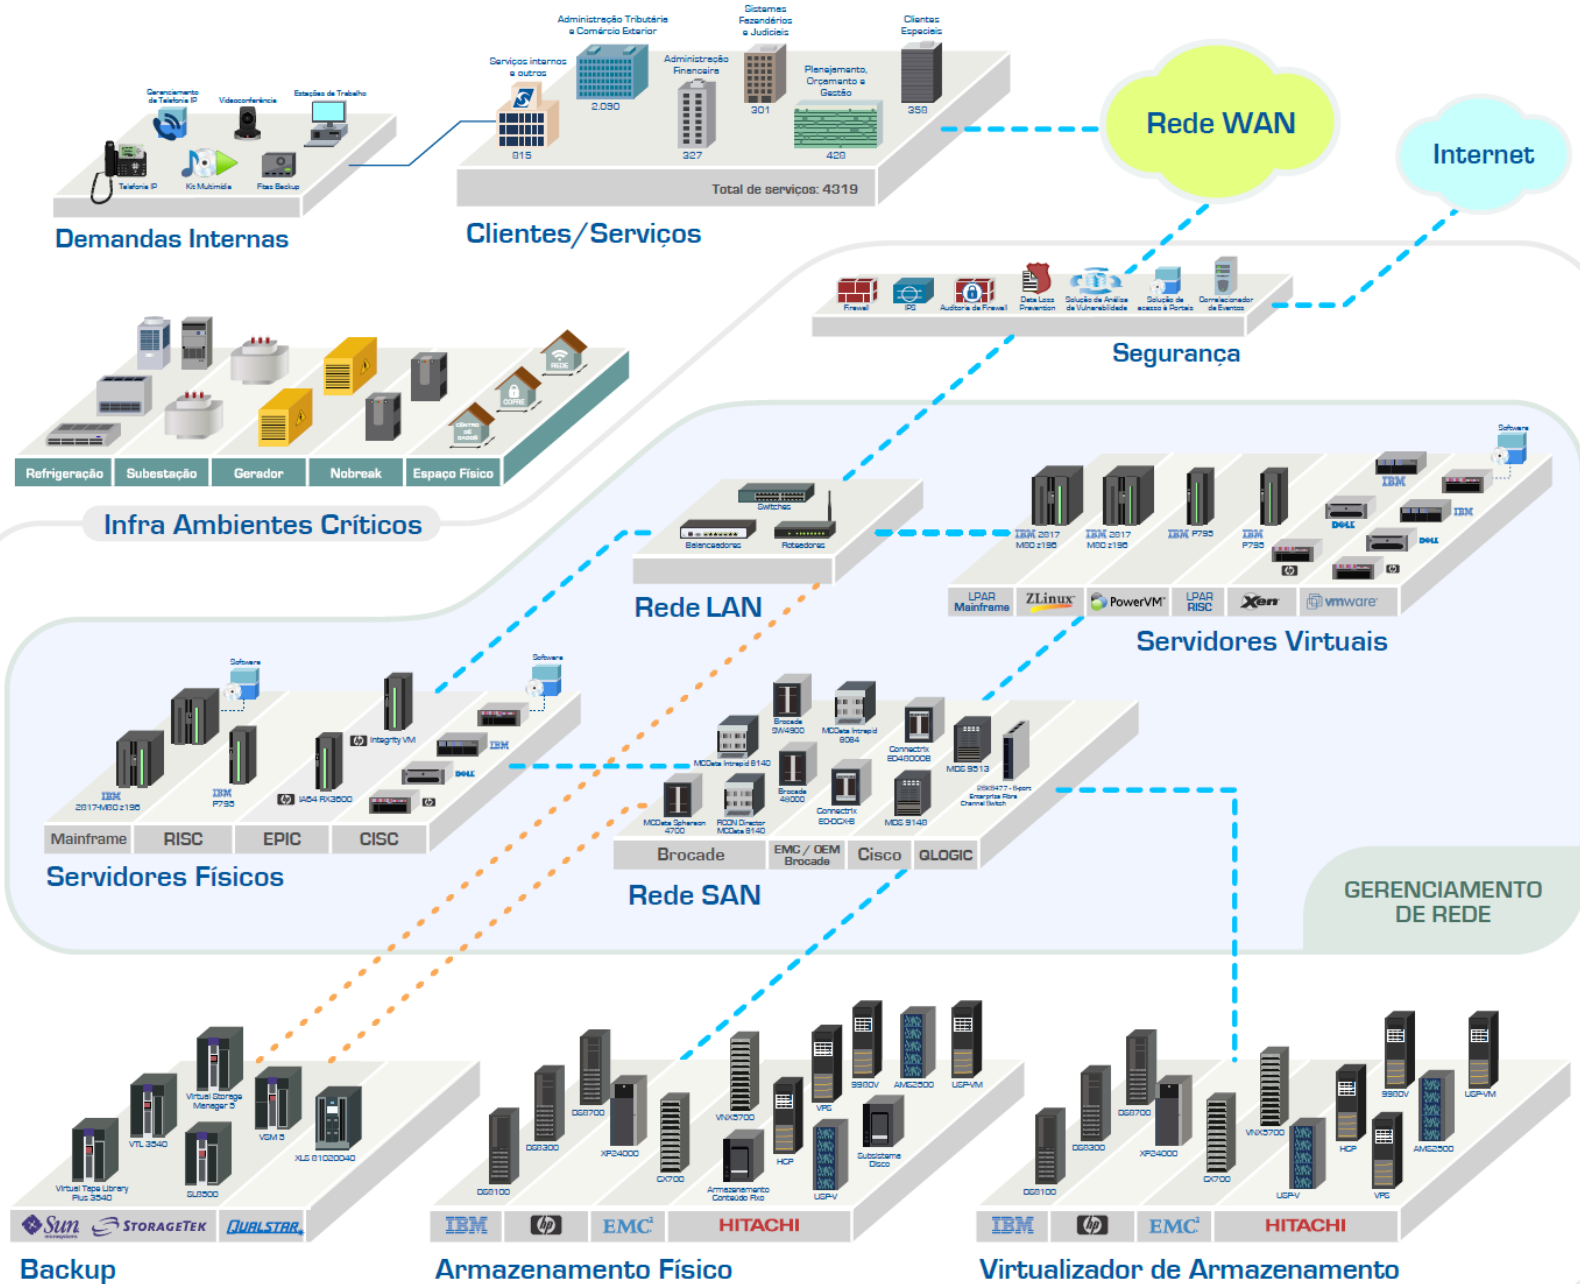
Gerenciamento de Telefonia IP
Videoconferência
Estações de Trabalho
Telefonia IP
Kit Multimídia
Fitas Backup
Demandas Internas

Serviços internos e outros
815
Administração Tributária e Comércio Exterior
2.090
Administração Financeira
327
Sistemas Fazendários e Judiciais
301
Planejamento, Orçamento e Gestão
420
Clientes Especiais
359
Total de serviços: 4319
Clientes/Serviços

Rede WAN
Internet

Firewall
IPS
Auditoria de Firewall
Data Loss Prevention
Solução de Análise de Vulnerabilidade
Solução de acesso à Portais
Correlacionador de Eventos
Segurança

Refrigeração
Subestação
Gerador
Nobreak
Espaço Físico
Infra Ambientes Críticos

Switches
Balanceadores
Roteadores
Rede LAN

Software
IBM 2817 M80 z196
IBM 2817 M80 z196
IBM P795
IBM P795
IBM
IBM
DELL
DELL
LPAR Mainframe
ZLinux
PowerVM
LPAR RISC
Xen
vmware
Servidores Virtuais

Software
Software
IBM 2817-M80 z196
IBM P795
Integrity VM
IA64 RX3600
IBM
DELL
Mainframe
RISC
EPIC
CISC
Servidores Físicos

Brocade SW4900
MCData Intrepid 6064
MCData Intrepid 6140
Connectrix ED48000B
MDS 9513
Brocade 48000
MCData Sphereon 4700
RCON Director MCData 6140
Connectrix ED-DCX-B
MDS 9148
SB6477 - 8-port Enterprise Fibre Channel Switch
Brocade
EMC / OEM Brocade
Cisco
QLOGIC
Rede SAN

GERENCIAMENTO DE REDE

Virtual Storage Manager 5
VTL 3540
VSM 5
Virtual Tape Library Plus 3540
SL8500
XLS 81020040
Sun
StorageTek
QUALSTAR
Backup

DS8100
DS8300
DS8700
XP24000
CX700
VNX5700
HCP
Armazenamento Conteúdo Fixo
VPS
USP-V
9900V
AMS2500
Subsistema Disco
USP-VM
IBM
hp
EMC
HITACHI
Armazenamento Físico

DS8100
DS8300
DS8700
XP24000
CX700
VNX5700
USP-V
HCP
VPS
9900V
AMS2500
USP-VM
IBM
hp
EMC
HITACHI
Virtualizador de Armazenamento